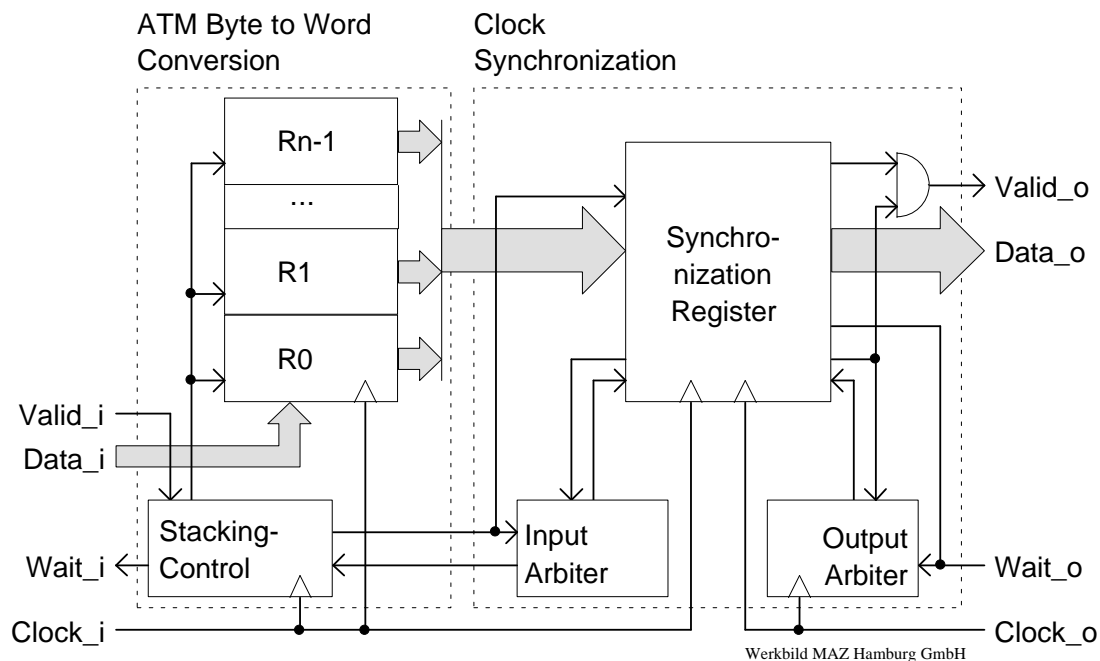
ATM Byte to Word Conversion

Clock Synchronization

Rn-1

...

R1

R0

Synchronization Register

Valid_o

Data_o

Valid_i

Data_i

Stacking-Control

Wait_i

Input Arbiter

Output Arbiter

Wait_o

Clock_i

Clock_o

Werkbild MAZ Hamburg GmbH